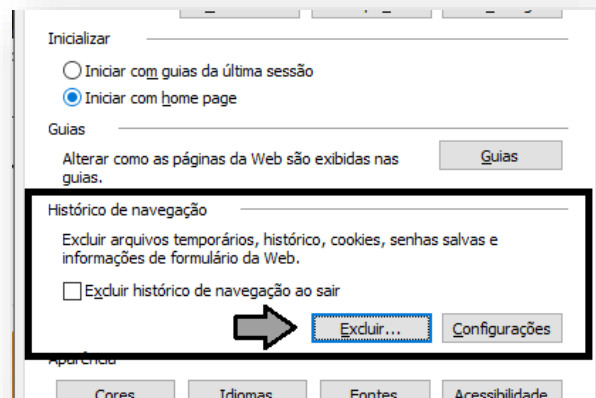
Inicializar

Iniciar com guias da última sessão

Iniciar com home page

Guias

Alterar como as páginas da Web são exibidas nas guias.

Guias

Histórico de navegação

Excluir arquivos temporários, histórico, cookies, senhas salvas e informações de formulário da Web.

Excluir histórico de navegação ao sair

Excluir...

Configurações

Aparência

Cores

Idiomas

Fontes

Acessibilidade